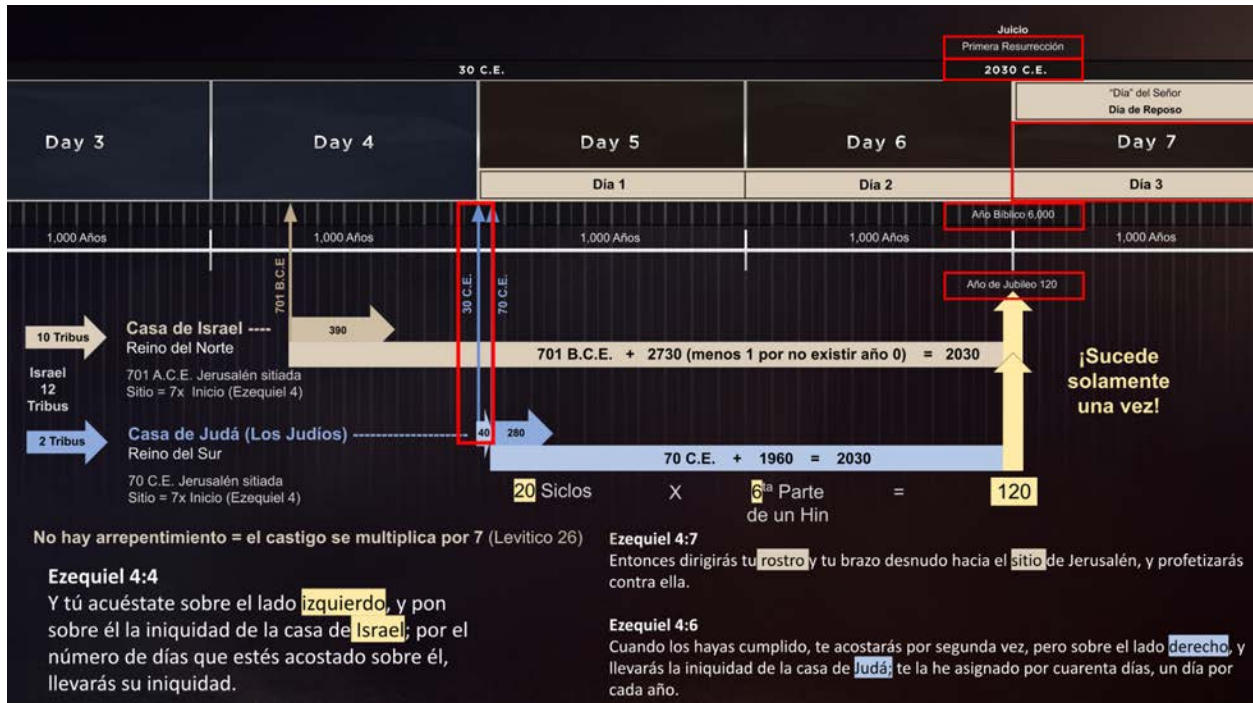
Juicio
Primera Resurrección
30 C.E.
2030 C.E.
"Día" del Señor
Día de Reposo

Day 3
Day 4
Day 5
Day 6
Day 7
Día 1
Día 2
Día 3

Año Bíblico 6,000
1,000 Años
1,000 Años
1,000 Años
1,000 Años
1,000 Años

701 B.C.E
30 C.E.
70 C.E.
Año de Jubileo 120

10 Tribus
Casa de Israel ----
Reino del Norte
390
701 B.C.E. + 2730 (menos 1 por no existir año 0) = 2030
701 A.C.E. Jerusalén sitiada
Sitio = 7x Inicio (Ezequiel 4)
Israel
12
Tribus
¡Sucede solamente una vez!

2 Tribus
Casa de Judá (Los Judíos) ----------------------
40
280
Reino del Sur
70 C.E. + 1960 = 2030
70 C.E. Jerusalén sitiada
Sitio = 7x Inicio (Ezequiel 4)

20 Siclos X 6ta Parte de un Hin = 120

No hay arrepentimiento = el castigo se multiplica por 7 (Levitico 26)

Ezequiel 4:4
Y tú acuéstate sobre el lado izquierdo, y pon sobre él la iniquidad de la casa de Israel; por el número de días que estés acostado sobre él, llevarás su iniquidad.

Ezequiel 4:7
Entonces dirigirás tu rostro y tu brazo desnudo hacia el sitio de Jerusalén, y profetizarás contra ella.

Ezequiel 4:6
Cuando los hayas cumplido, te acostarás por segunda vez, pero sobre el lado derecho, y llevarás la iniquidad de la casa de Judá; te la he asignado por cuarenta días, un día por cada año.